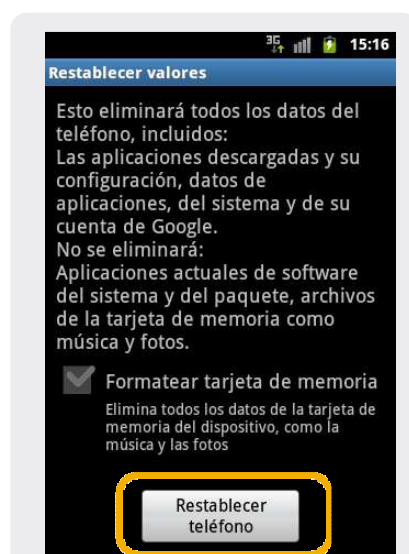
3G 15:16

Restablecer valores

Esto eliminará todos los datos del teléfono, incluidos:
Las aplicaciones descargadas y su configuración, datos de aplicaciones, del sistema y de su cuenta de Google.
No se eliminará:
Aplicaciones actuales de software del sistema y del paquete, archivos de la tarjeta de memoria como música y fotos.

Formatear tarjeta de memoria

Elimina todos los datos de la tarjeta de memoria del dispositivo, como la música y las fotos

Restablecer teléfono